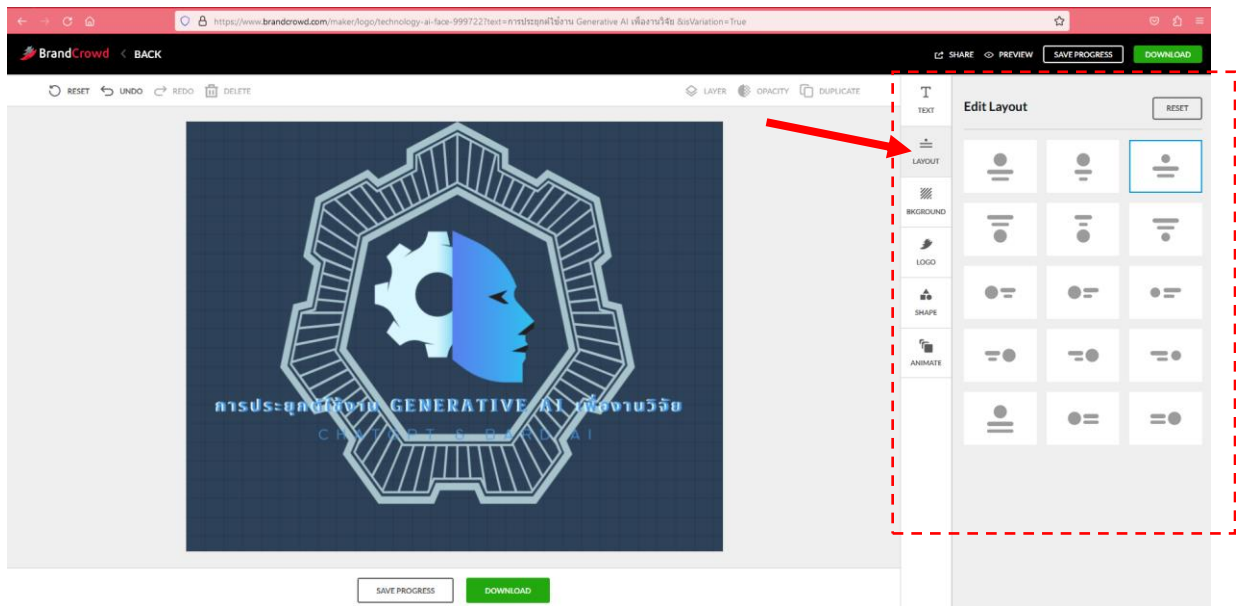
https://www.brandcrowd.com/maker/logo/technology-ai-face-999722?text=การประยุกต์ใช้งาน Generative AI เพื่องานวิจัย &isVariation=True

BrandCrowd BACK

SHARE PREVIEW SAVE PROGRESS DOWNLOAD

RESET UNDO REDO DELETE

LAYER OPACITY DUPLICATE

การประยุกต์ใช้งาน GENERATIVE AI เพื่องานวิจัย
CHATGPT & BARD AI

TEXT
LAYOUT
BKGROUND
LOGO
SHAPE
ANIMATE

Edit Layout
RESET

SAVE PROGRESS DOWNLOAD